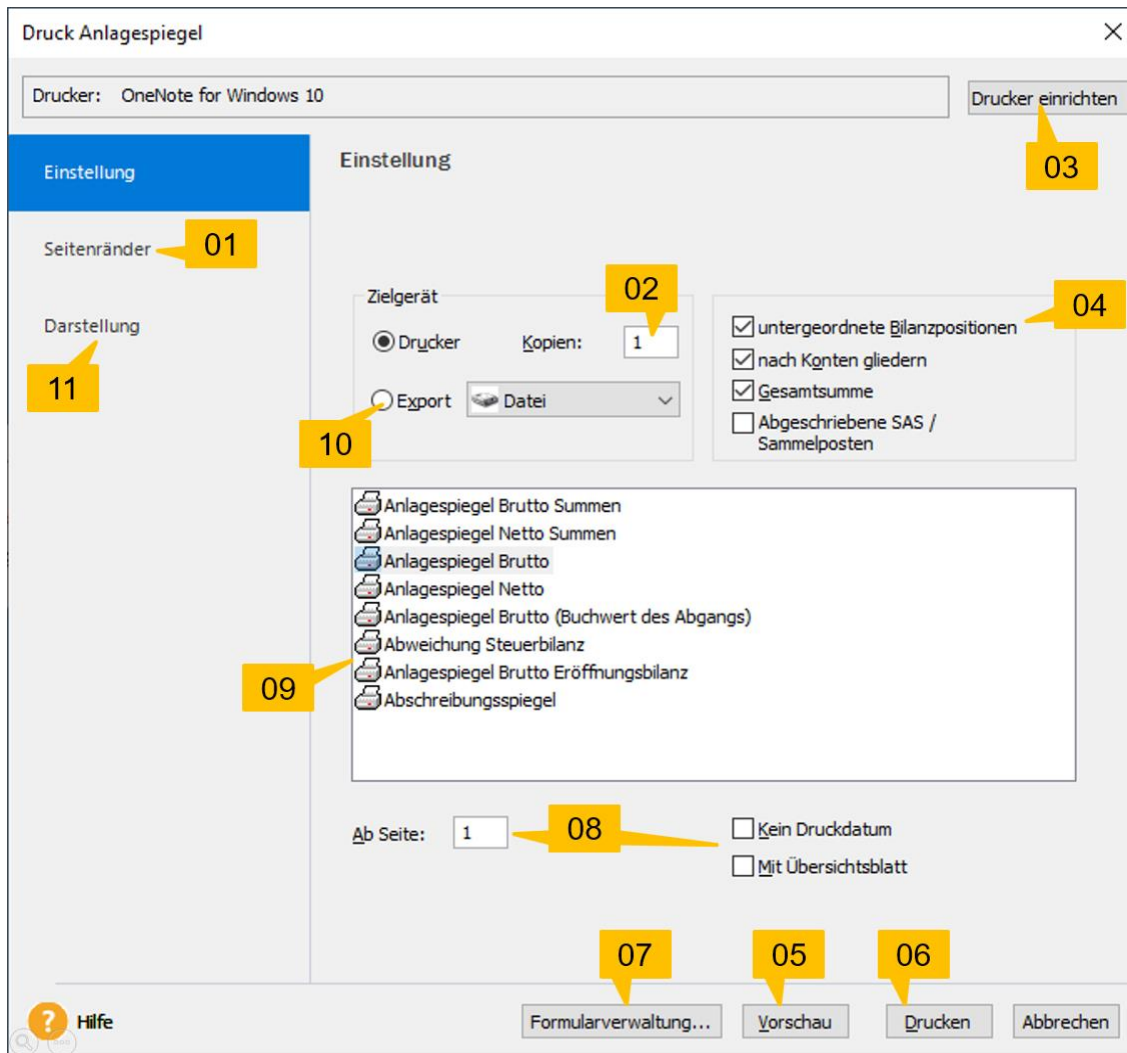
Druck Anlagespiegel

Drucker: OneNote for Windows 10

Drucker einrichten

03

Einstellung

Seitenränder

01

Darstellung

11

Einstellung

Zielgerät

02

Drucker

Kopien: 1

Export

Datei

10

04

untergeordnete Bilanzpositionen

nach Konten gliedern

Gesamtsumme

Abgeschriebene SAS / Sammelposten

Anlagespiegel Brutto Summen
Anlagespiegel Netto Summen
Anlagespiegel Brutto
Anlagespiegel Netto
Anlagespiegel Brutto (Buchwert des Abgangs)
Abweichung Steuerbilanz
Anlagespiegel Brutto Eröffnungsbilanz
Abschreibungsspiegel

09

Ab Seite: 1

08

Kein Druckdatum

Mit Übersichtsblatt

07

05

06

Hilfe

Formularverwaltung...

Vorschau

Drucken

Abbrechen